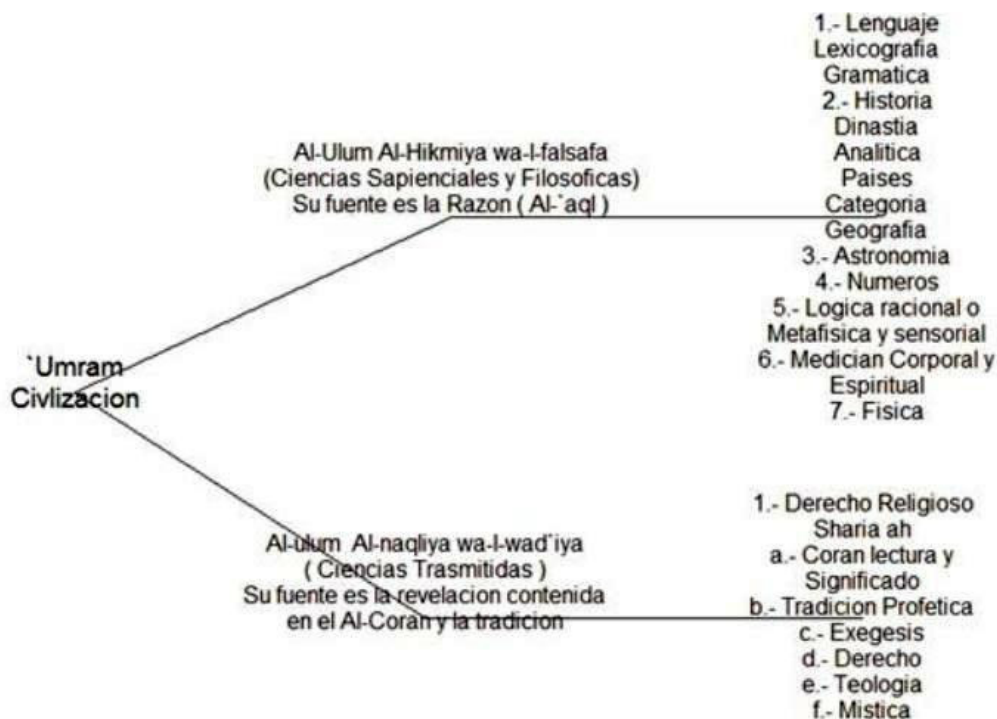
`Umram
Civlizacion

Al-Ulum Al-Hikmiya wa-l-falsafa
(Ciencias Sapienciales y Filosoficas)
Su fuente es la Razon ( Al-`aql )

1.- Lenguaje
Lexicografia
Gramatica
2.- Historia
Dinastia
Analitica
Paises
Categoria
Geografia
3.- Astronomia
4.- Numeros
5.- Logica racional o
Metafisica y sensorial
6.- Medician Corporal y
Espiritual
7.- Fisica

Al-ulum Al-naqliya wa-l-wad`iya
( Ciencias Trasmitidas )
Su fuente es la revelacion contenida
en el Al-Coran y la tradicion

1.- Derecho Religioso
Sharia ah
a.- Coran lectura y
Significado
b.- Tradicion Profetica
c.- Exegesis
d.- Derecho
e.- Teologia
f.- Mistica